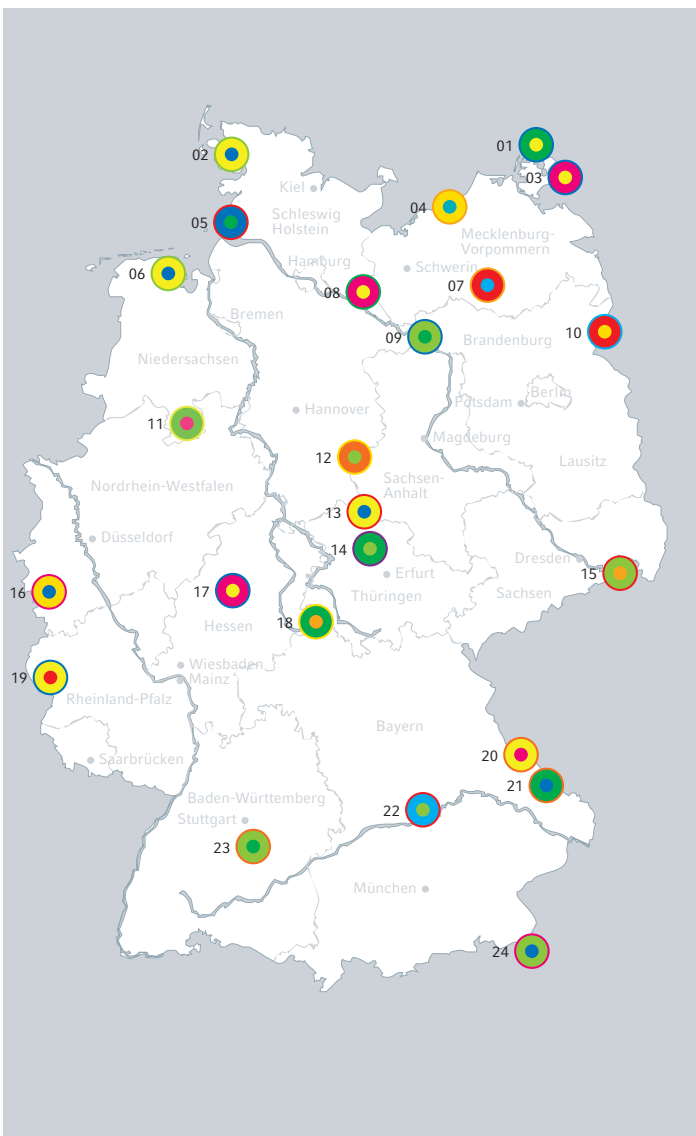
02
01
03
Kiel
04
05
Schleswig Holstein
Mecklenburg-Vorpommern
06
Hamburg
Schwerin
08
07
Bremen
10
09
Brandenburg
Niedersachsen
Berlin
Potsdam
Hannover
11
Magdeburg
Lausitz
12
Sachsen-Anhalt
Nordrhein-Westfalen
13
Düsseldorf
14
Dresden
Erfurt
15
Sachsen
16
17
Thüringen
Hessen
18
Wiesbaden
19
Mainz
Rheinland-Pfalz
Bayern
20
Saarbrücken
21
Baden-Württemberg
22
Stuttgart
23
München
24